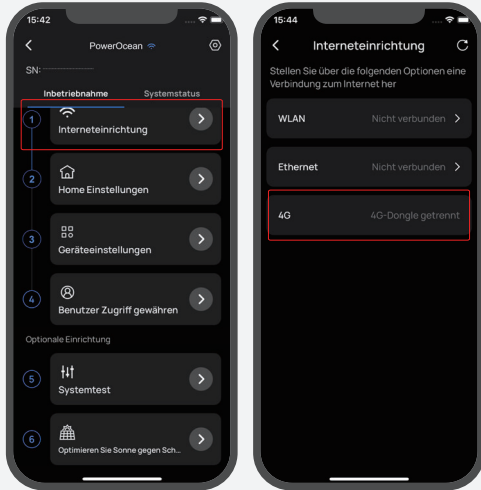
15:42

PowerOcean

SN:

Inbetriebnahme

Systemstatus

1
Interneteinrichtung

2
Home Einstellungen

3
Geräteeinstellungen

4
Benutzer Zugriff gewähren

Optionale Einrichtung

5
Systemtest

6
Optimieren Sie Sonne gegen Sch...

15:44

Interneteinrichtung

Stellen Sie über die folgenden Optionen eine Verbindung zum Internet her

WLAN
Nicht verbunden

Ethernet
Nicht verbunden

4G
4G-Dongle getrennt